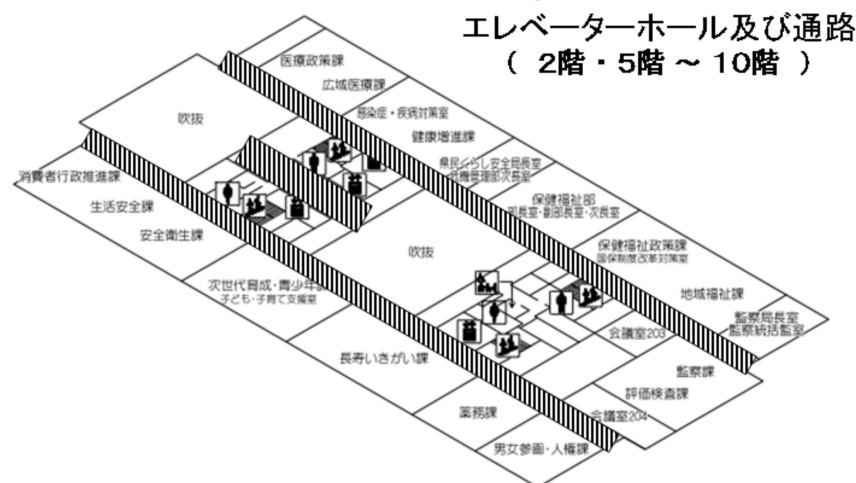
エレベーターホール及び通路
（ 2階・5階 ～ 10階 ）

医療政策課

広域医療課

吹抜

感染症・疾病対策室

健康増進課

県民くらし安全局長室
危機管理部次長室

保健福祉部
部長室・副部長室・次長室

消費者行政推進課

生活安全課

安全衛生課

吹抜

保健福祉政策課
国保制度改革対策室

次世代育成・青少年課
子ども・子育て支援室

地域福祉課

監察局長室
監察統括監室

会議室203

長寿いきがい課

監察課

評価検査課

薬務課

会議室204

男女参画・人権課